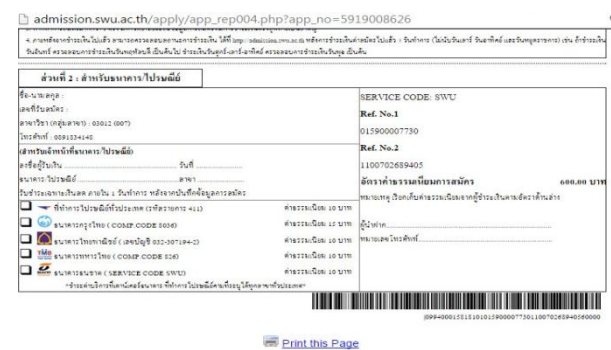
admission.swu.ac.th/apply/app_rep004.php?app_no=5919008626

4. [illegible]

ส่วนที่ 2 : สำหรับธนาคาร/ไปรษณีย์

ชื่อ-นามสกุล :
เลขที่รับสมัคร :
สาขาวิชา (กลุ่มสาขา) : 03012 (007)
โทรศัพท์ : 0891534140

(สำหรับเจ้าหน้าที่ธนาคาร/ไปรษณีย์)
ลงชื่อผู้รับเงิน .................... วันที่ ....................
ธนาคาร/ไปรษณีย์ .................... สาขา ....................
รับชำระเฉพาะเงินสด ภายใน 1 วันทำการ หลังจากบันทึกข้อมูลการสมัคร

ที่ทำการไปรษณีย์ทั่วประเทศ (รหัสรายการ 411) ค่าธรรมเนียม 15 บาท
ธนาคารกรุงไทย ( COMP.CODE 8036) ค่าธรรมเนียม 15 บาท
ธนาคารไทยพาณิชย์ ( เลขบัญชี 032-307194-3) ค่าธรรมเนียม 15 บาท
ธนาคารทหารไทย ( COMP.CODE 826) ค่าธรรมเนียม 10 บาท
ธนาคารธนชาต ( SERVICE CODE SWU) ค่าธรรมเนียม 10 บาท
*ข้อมูลบริการที่เคาน์เตอร์ธนาคาร ที่ทำการไปรษณีย์ตามที่ระบุไว้ทุกสาขาทั่วประเทศ*

SERVICE CODE: SWU
Ref. No.1
015900007730
Ref. No.2
110070268405
อัตราค่าธรรมเนียมการสมัคร 600.00 บาท
หมายเหตุ เรียกเก็บค่าธรรมเนียมจากผู้ชำระเงินตามอัตราด้านล่าง

ผู้นำฝาก....................
หมายเลขโทรศัพท์....................

|099400015151010159000077301100702684050600000

Print this Page